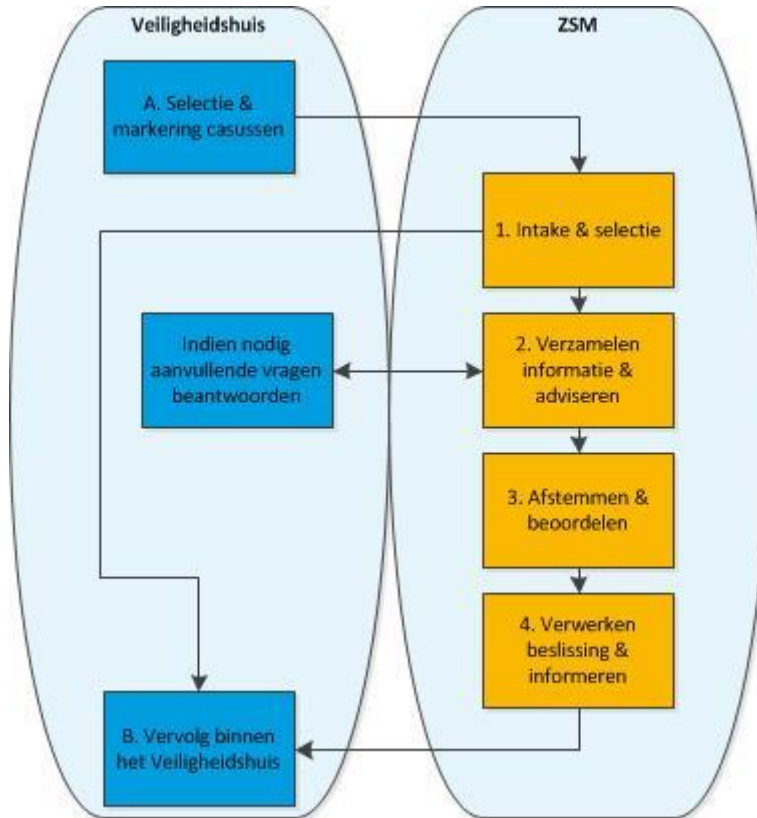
Veiligheidshuis

ZSM

A. Selectie & markering casussen

1. Intake & selectie

Indien nodig aanvullende vragen beantwoorden

2. Verzamelen informatie & adviseren

3. Afstemmen & beoordelen

4. Verwerken beslissing & informeren

B. Vervolg binnen het Veiligheidshuis